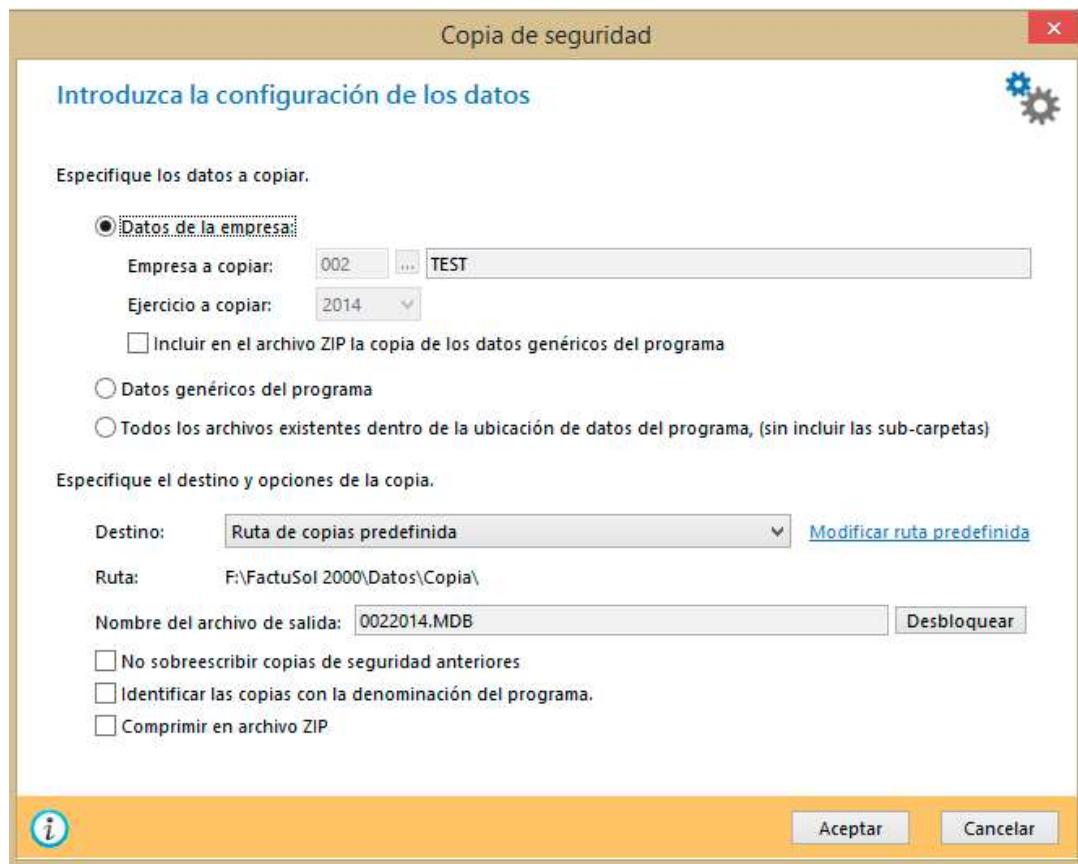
Copia de seguridad

×

Introduzca la configuración de los datos

Especifique los datos a copiar.

Datos de la empresa:

Empresa a copiar: 002 ... TEST

Ejercicio a copiar: 2014

Incluir en el archivo ZIP la copia de los datos genéricos del programa

Datos genéricos del programa

Todos los archivos existentes dentro de la ubicación de datos del programa, (sin incluir las sub-carpetas)

Especifique el destino y opciones de la copia.

Destino: Ruta de copias predefinida

Modificar ruta predefinida

Ruta: F:\FactuSol 2000\Datos\Copia\

Nombre del archivo de salida: 0022014.MDB

Desbloquear

No sobreescribir copias de seguridad anteriores

Identificar las copias con la denominación del programa.

Comprimir en archivo ZIP

Aceptar

Cancelar